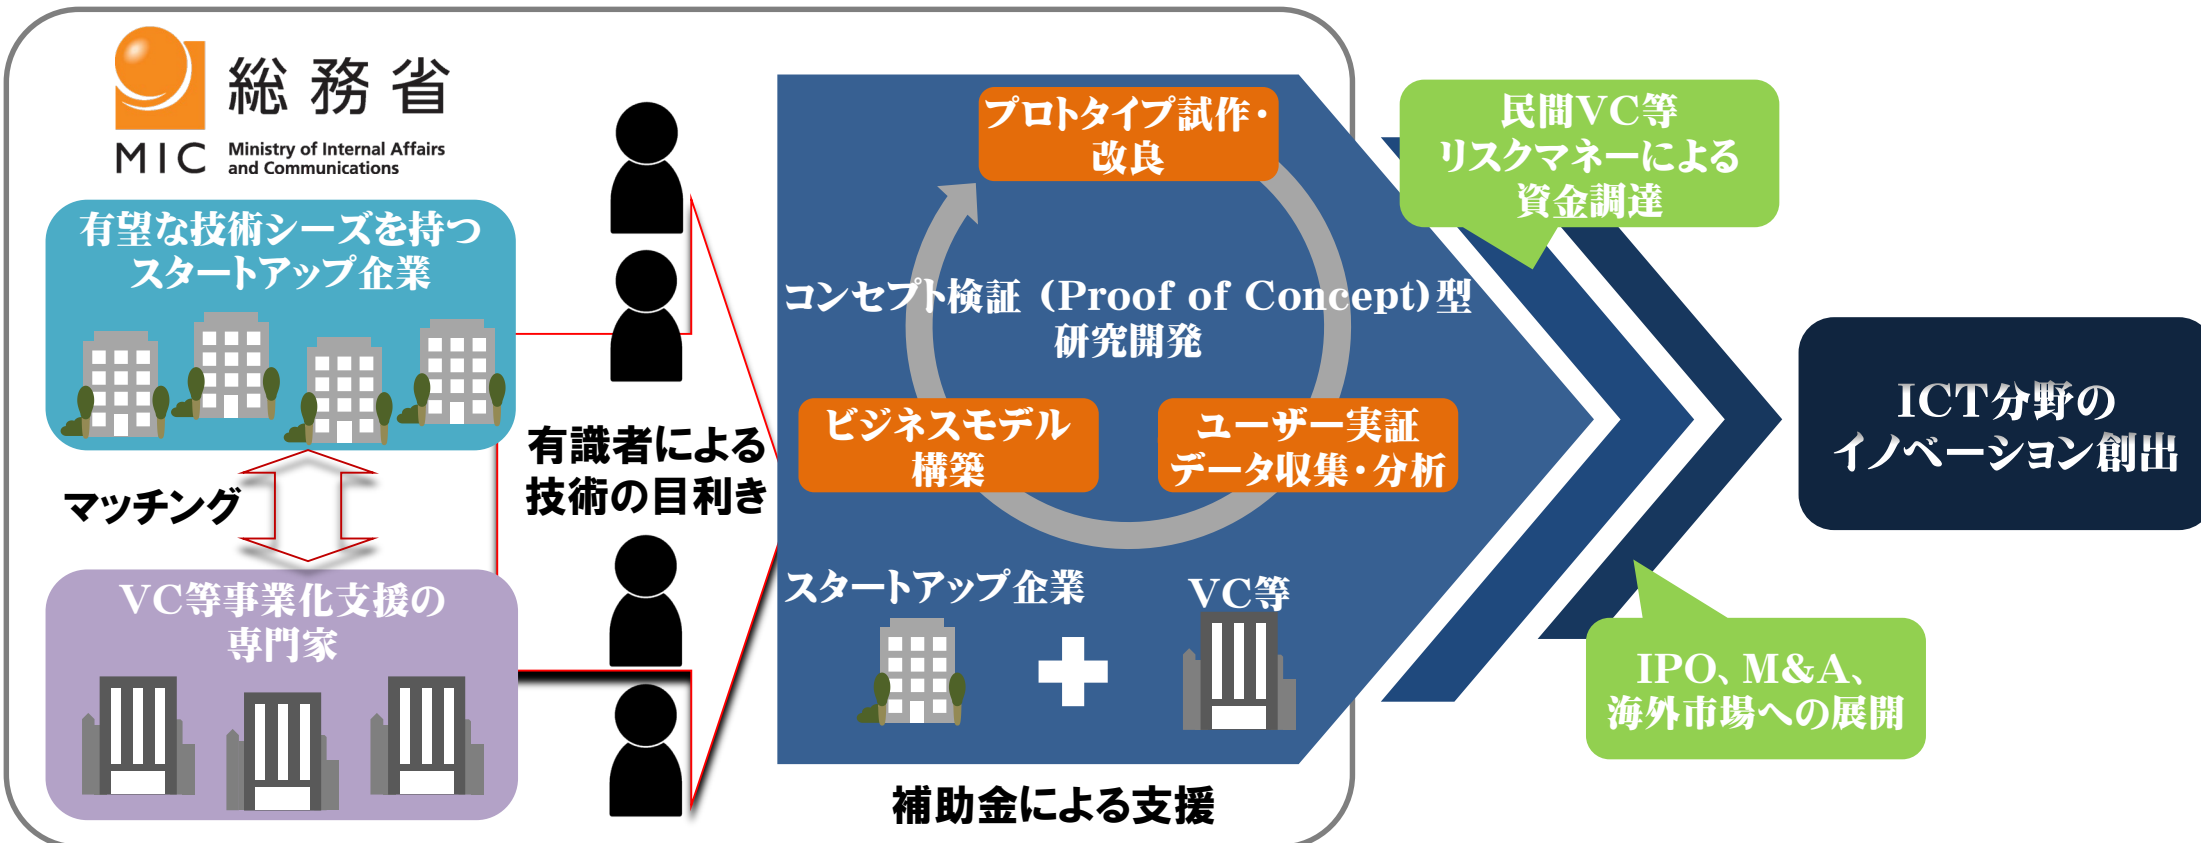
総務省
MIC Ministry of Internal Affairs and Communications

有望な技術シーズを持つ
スタートアップ企業

マッチング

VC等事業化支援の
専門家

有識者による
技術の目利き

プロトタイプ試作・
改良

コンセプト検証（Proof of Concept）型
研究開発

ビジネスモデル
構築

ユーザー実証
データ収集・分析

スタートアップ企業

VC等

補助金による支援

民間VC等
リスクマネーによる
資金調達

ICT分野の
イノベーション創出

IPO、M&A、
海外市場への展開